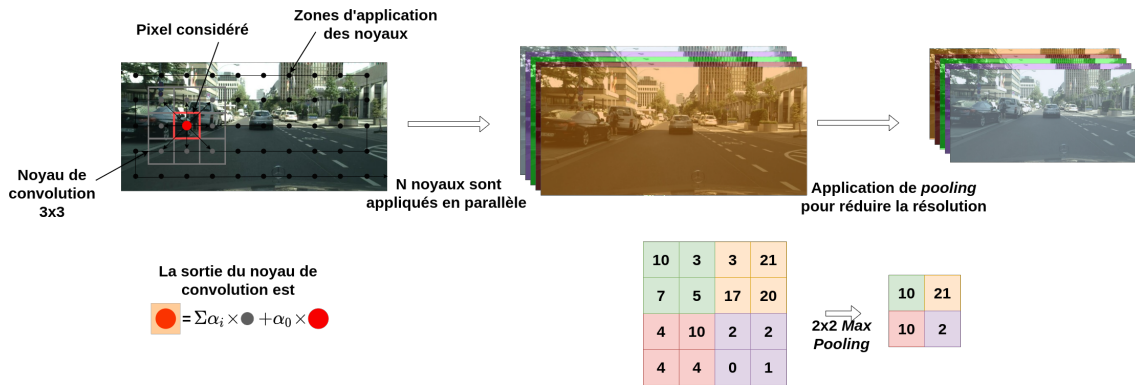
Pixel considéré

Zones d'application des noyaux

Noyau de convolution 3x3

N noyaux sont appliqués en parallèle

Application de *pooling* pour réduire la résolution

La sortie du noyau de convolution est

$= \Sigma\alpha_i \times$ ● $+\alpha_0 \times$ ●

| 10 | 3 | 3 | 21 |
|---|---|---|---|
| 7 | 5 | 17 | 20 |
| 4 | 10 | 2 | 2 |
| 4 | 4 | 0 | 1 |

2x2 *Max Pooling*

| 10 | 21 |
|---|---|
| 10 | 2 |